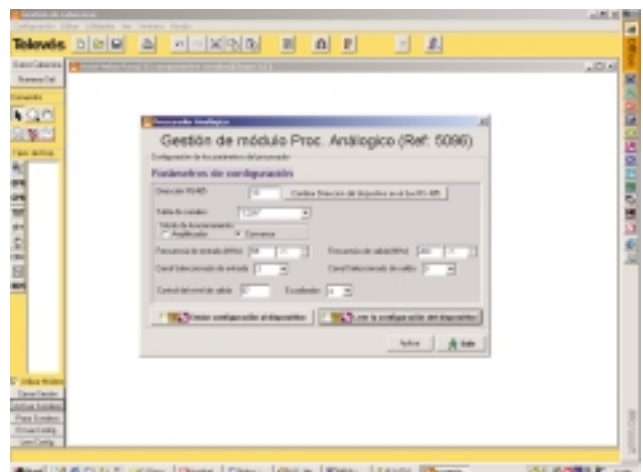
Televés

Procesador Analógico

Gestión de módulo Proc. Analógico (Ref: 5096)

Configuración de los parámetros del procesador

Parámetros de configuración

Dirección RS485 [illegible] Cambiar Dirección del dispositivo en el bus RS-485

Tabla de canales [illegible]

Modo de funcionamiento
Amplificador Conversor

Frecuencia de entrada (MHz) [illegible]

Frecuencia de salida (MHz) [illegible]

Canal Seleccionado de entrada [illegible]

Canal Seleccionado de salida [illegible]

Control del nivel de salida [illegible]

Ecualizador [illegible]

Enviar configuración al dispositivo

Leer la configuración del dispositivo

Activo

Salir